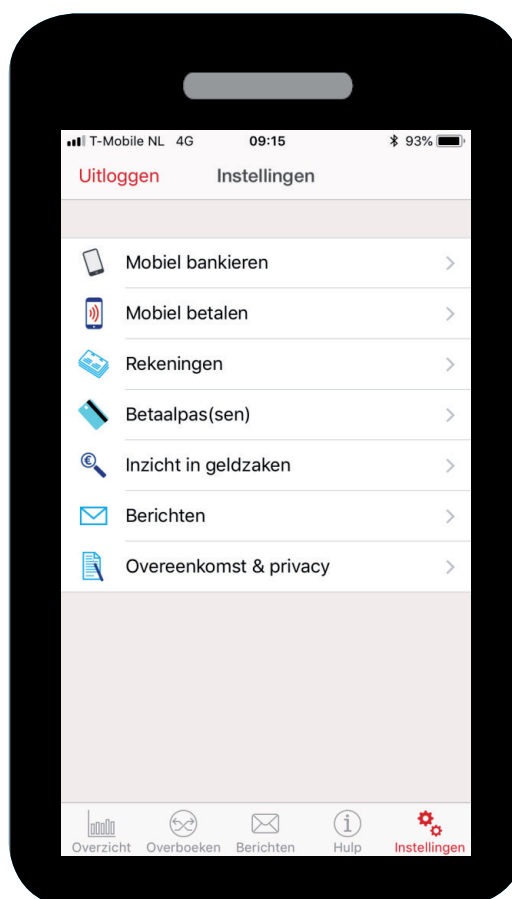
T-Mobile NL 4G 09:15 93%

Uitloggen Instellingen

Mobiel bankieren

Mobiel betalen

Rekeningen

Betaalpas(sen)

Inzicht in geldzaken

Berichten

Overeenkomst & privacy

Overzicht Overboeken Berichten Hulp Instellingen